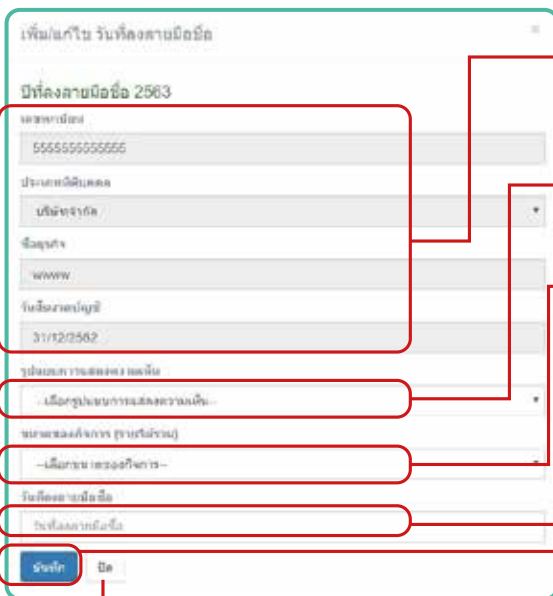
เพิ่ม/แก้ไข วันที่ลงลายมือชื่อ

×

ปีที่ลงลายมือชื่อ 2563

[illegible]

5555555555555

ประเภทนิติบุคคล

บริษัทจำกัด

ชื่อธุรกิจ

wwww

วันสิ้นงวดบัญชี

31/12/2562

รูปแบบการแสดงความเห็น

--เลือกรูปแบบการแสดงความเห็น--

ขนาดของกิจการ (รายปีปัจจุบัน)

--เลือกขนาดของกิจการ--

วันที่ลงลายมือชื่อ

วันที่ลงลายมือชื่อ

บันทึก

ปิด